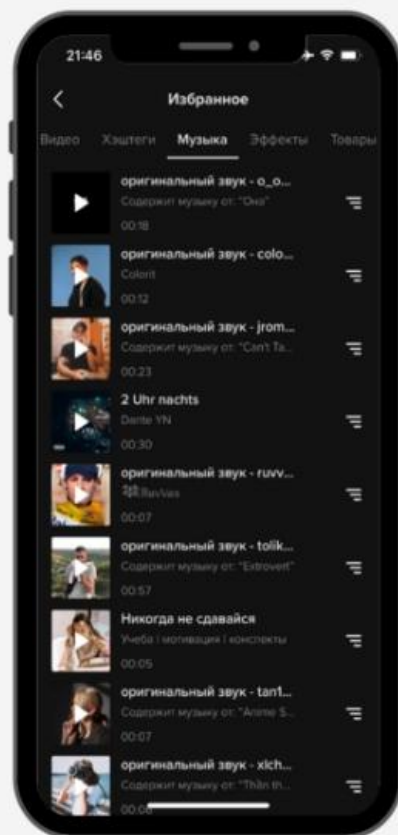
21:46

Избранное

Видео Хэштеги Музыка Эффекты Товары

оригинальный звук - o_o...
Содержит музыку от: "Оно"
00:18

оригинальный звук - colo...
Colorit
00:12

оригинальный звук - jrom...
Содержит музыку от: "Can't Ta...
00:23

2 Uhr nachts
Dante YN
00:30

оригинальный звук - ruvv...
RuvVas
00:07

оригинальный звук - tolik...
Содержит музыку от: "Extrovert"
00:57

Никогда не сдавайся
Учеба | мотивация | конспекты
00:05

оригинальный звук - tan1...
Содержит музыку от: "Anime S...
00:07

оригинальный звук - xich...
Содержит музыку от: "Thân th...
00:0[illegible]